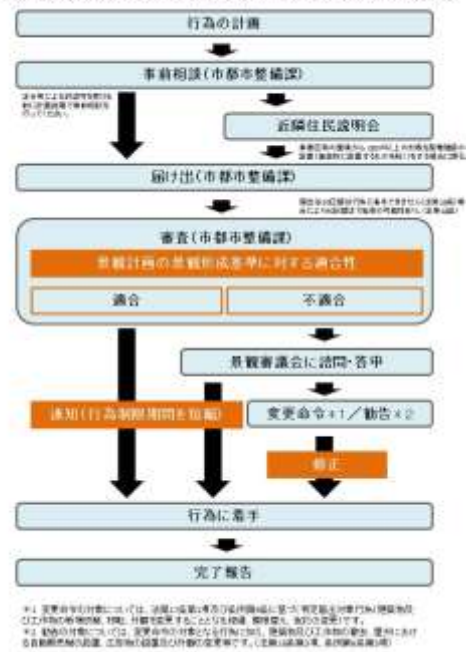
行為の計画

事前相談（市都市整備課）

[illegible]

近隣住民説明会

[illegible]

届け出（市都市整備課）

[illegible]

審査（市都市整備課）

景観計画の景観形成基準に対する適合性

適合

不適合

景観審議会に諮問・答申

通知（行為制限期間を短縮）

変更命令※1／勧告※2

修正

行為に着手

完了報告

※1 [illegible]
※2 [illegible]